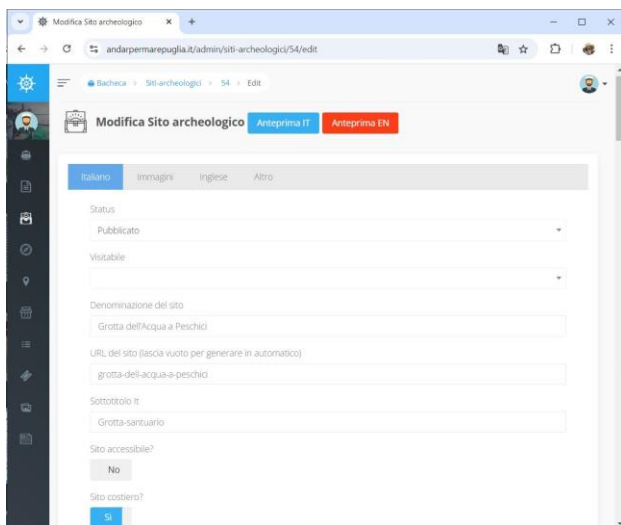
Modifica Sito archeologico ×

andarpermarepuglia.it/admin/siti-archeologici/54/edit

Bacheca > Siti-archeologici > 54 > Edit

Modifica Sito archeologico Anteprima IT Anteprima EN

Italiano Immagini Inglese Altro

Status

Pubblicato

Visitabile

Denominazione del sito

Grotta dell'Acqua a Peschici

URL del sito (lascia vuoto per generare in automatico)

grotta-dell-acqua-a-peschici

Sottotitolo It

Grotta-santuario

Sito accessibile?

No

Sito costiero?

Si